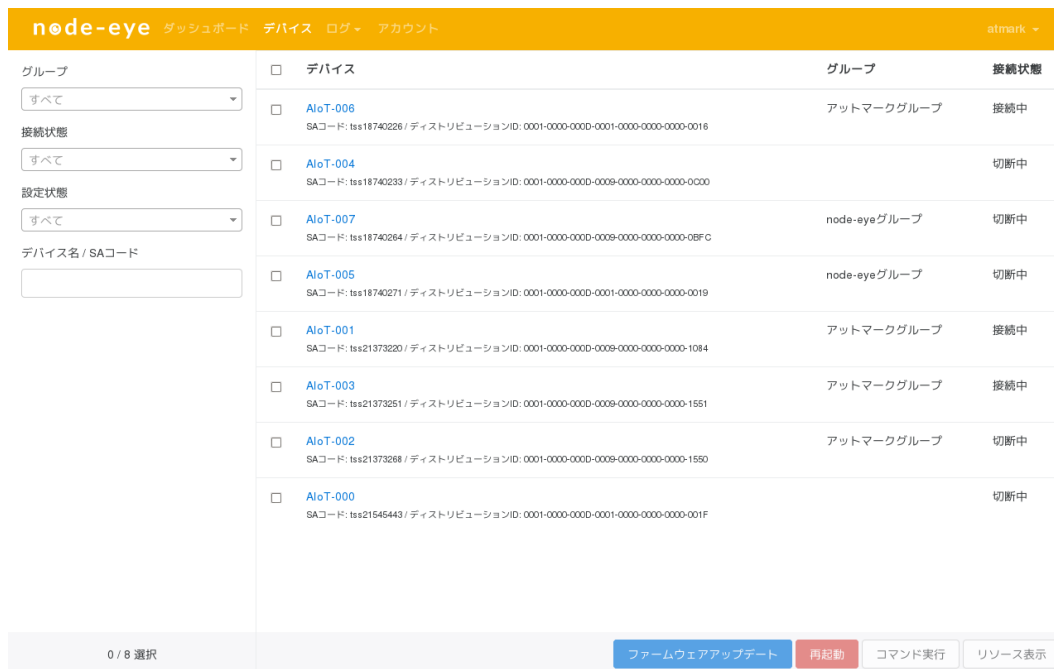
node-eye ダッシュボード デバイス ログ▾ アカウント atmark ▾

グループ
すべて
接続状態
すべて
設定状態
すべて
デバイス名 / SAコード

| | デバイス | グループ | 接続状態 |
|---|---|---|---|
| ☐ | AIoT-006 SAコード: tss18740226 / ディストリビューションID: 0001-0000-000D-0001-0000-0000-0000-0016 | アットマークグループ | 接続中 |
| ☐ | AIoT-004 SAコード: tss18740233 / ディストリビューションID: 0001-0000-000D-0009-0000-0000-0000-0C00 | | 切断中 |
| ☐ | AIoT-007 SAコード: tss18740264 / ディストリビューションID: 0001-0000-000D-0009-0000-0000-0000-0BFC | node-eyeグループ | 切断中 |
| ☐ | AIoT-005 SAコード: tss18740271 / ディストリビューションID: 0001-0000-000D-0001-0000-0000-0000-0019 | node-eyeグループ | 切断中 |
| ☐ | AIoT-001 SAコード: tss21373220 / ディストリビューションID: 0001-0000-000D-0009-0000-0000-0000-1084 | アットマークグループ | 接続中 |
| ☐ | AIoT-003 SAコード: tss21373251 / ディストリビューションID: 0001-0000-000D-0009-0000-0000-0000-1551 | アットマークグループ | 接続中 |
| ☐ | AIoT-002 SAコード: tss21373268 / ディストリビューションID: 0001-0000-000D-0009-0000-0000-0000-1550 | アットマークグループ | 切断中 |
| ☐ | AIoT-000 SAコード: tss21545443 / ディストリビューションID: 0001-0000-000D-0001-0000-0000-0000-001F | | 切断中 |

0 / 8 選択
ファームウェアアップデート 再起動 コマンド実行 リソース表示